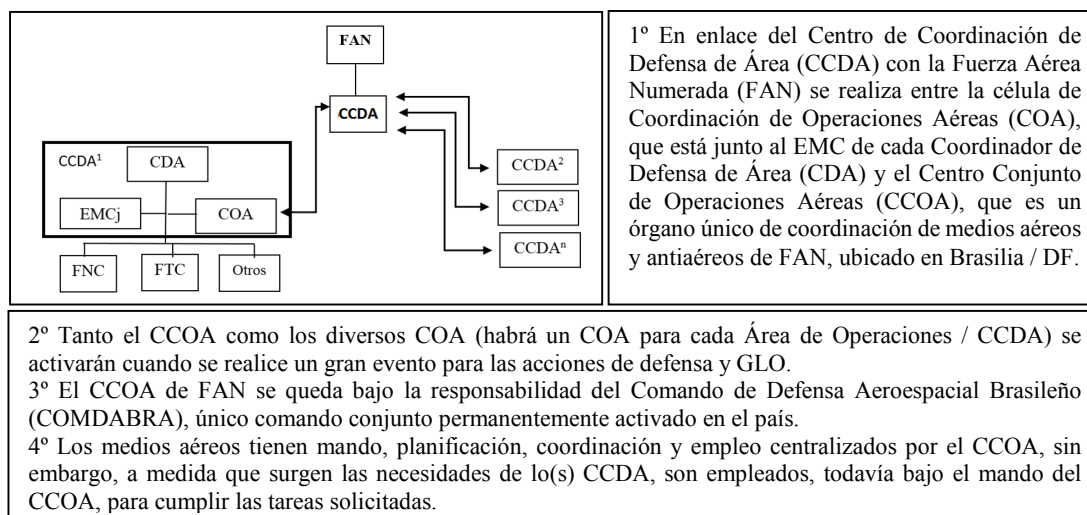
FAN

CCDA

CCDA$^1$

CDA

EMCj

COA

FNC

FTC

Otros

CCDA$^2$

CCDA$^3$

CCDA$^n$

1º En enlace del Centro de Coordinación de Defensa de Área (CCDA) con la Fuerza Aérea Numerada (FAN) se realiza entre la célula de Coordinación de Operaciones Aéreas (COA), que está junto al EMC de cada Coordinador de Defensa de Área (CDA) y el Centro Conjunto de Operaciones Aéreas (CCOA), que es un órgano único de coordinación de medios aéreos y antiaéreos de FAN, ubicado en Brasilia / DF.

2º Tanto el CCOA como los diversos COA (habrá un COA para cada Área de Operaciones / CCDA) se activarán cuando se realice un gran evento para las acciones de defensa y GLO.
3º El CCOA de FAN se queda bajo la responsabilidad del Comando de Defensa Aeroespacial Brasileño (COMDABRA), único comando conjunto permanentemente activado en el país.
4º Los medios aéreos tienen mando, planificación, coordinación y empleo centralizados por el CCOA, sin embargo, a medida que surgen las necesidades de lo(s) CCDA, son empleados, todavía bajo el mando del CCOA, para cumplir las tareas solicitadas.